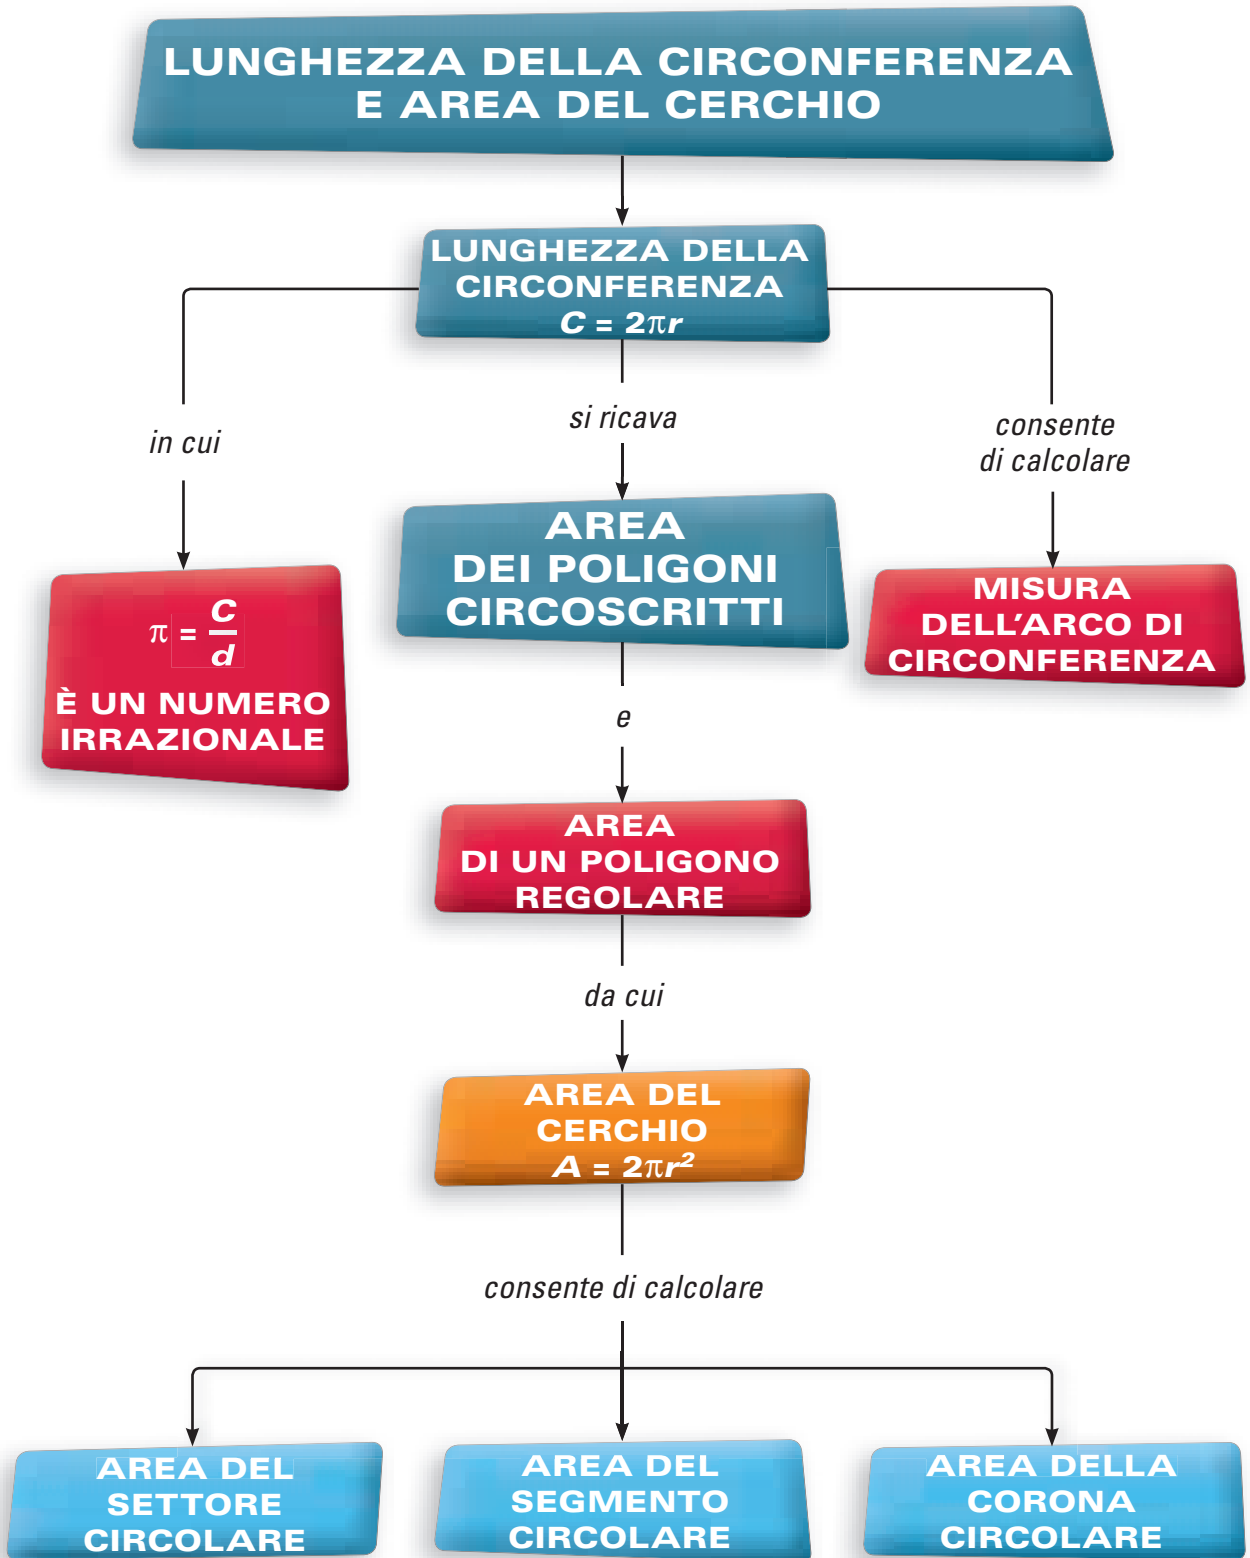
LUNGHEZZA DELLA CIRCONFERENZA E AREA DEL CERCHIO

LUNGHEZZA DELLA CIRCONFERENZA $C = 2\pi r$

in cui

$\pi = \frac{C}{d}$

È UN NUMERO IRRAZIONALE

si ricava

AREA DEI POLIGONI CIRCOSCRITTI

consente di calcolare

MISURA DELL'ARCO DI CIRCONFERENZA

e

AREA DI UN POLIGONO REGOLARE

da cui

AREA DEL CERCHIO $A = 2\pi r^2$

consente di calcolare

AREA DEL SETTORE CIRCOLARE

AREA DEL SEGMENTO CIRCOLARE

AREA DELLA CORONA CIRCOLARE